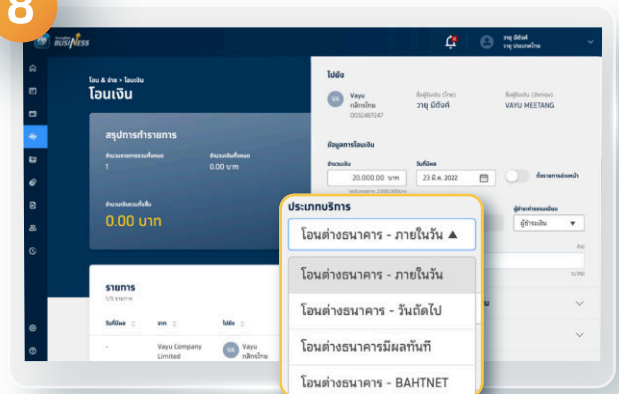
8

BUSINESS

วายุ มีตังค์
วายุ ประเทศไทย

โอน & จ่าย > โอนเงิน
โอนเงิน

สรุปการทำรายการ
จำนวนรายการรวมทั้งหมด
1
จำนวนเงินทั้งหมด
0.00 บาท
จำนวนเงินรวมทั้งสิ้น
0.00 บาท

รายการ
1/5 รายการ
วันที่โอน
จาก
ไปยัง
-
Vayu Company Limited
VA
Vayu
กสิกรไทย

ไปยัง
VA
Vayu
กสิกรไทย
0032467247
ชื่อผู้รับเงิน (ไทย)
วายุ มีตังค์
ชื่อผู้รับเงิน (อังกฤษ)
VAYU MEETANG

ข้อมูลการโอนเงิน
จำนวนเงิน
20,000.00 บาท
วันที่โอน
23 มี.ค. 2022
ตั้งรายการล่วงหน้า
ผู้ชำระเงิน

ประเภทบริการ
โอนต่างธนาคาร - ภายในวัน ▲
โอนต่างธนาคาร - ภายในวัน
โอนต่างธนาคาร - วันถัดไป
โอนต่างธนาคารมีผลทันที
โอนต่างธนาคาร - BAHTNET